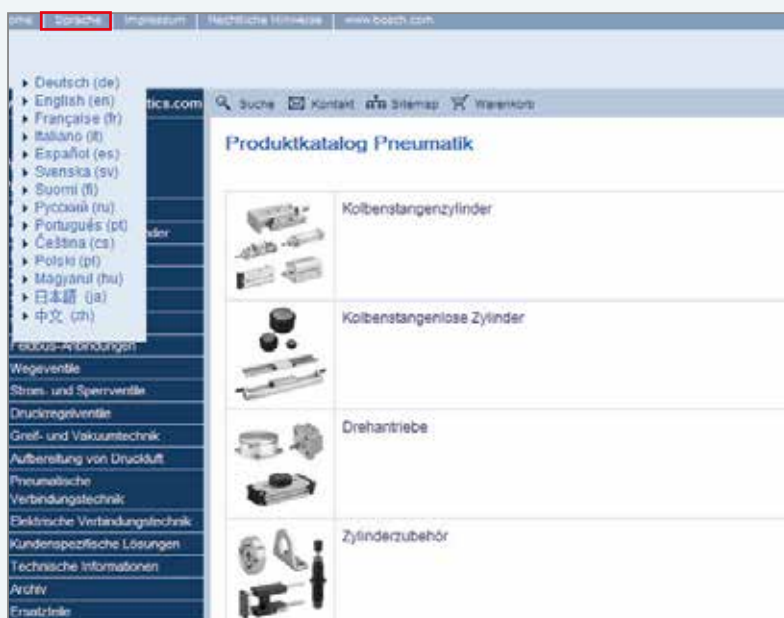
ome | Sprache | Impressum | Rechtliche Hinweise | www.bosch.com

Deutsch (de)
English (en)
Française (fr)
Italiano (it)
Español (es)
Svenska (sv)
Suomi (fi)
Русский (ru)
Português (pt)
Čeština (cs)
Polski (pl)
Magyarul (hu)
日本語 (ja)
中文 (zh)

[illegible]tics.com
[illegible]nder
Feldbus-Anbindungen
Wegeventile
Strom- und Sperrventile
Druckregelventile
Greif- und Vakuumtechnik
Aufbereitung von Druckluft
Pneumatische Verbindungstechnik
Elektrische Verbindungstechnik
Kundenspezifische Lösungen
Technische Informationen
Archiv
Ersatzteile

Suche | Kontakt | Sitemap | Warenkorb

Produktkatalog Pneumatik

Kolbenstangenzylinder

Kolbenstangenlose Zylinder

Drehantriebe

Zylinderzubehör